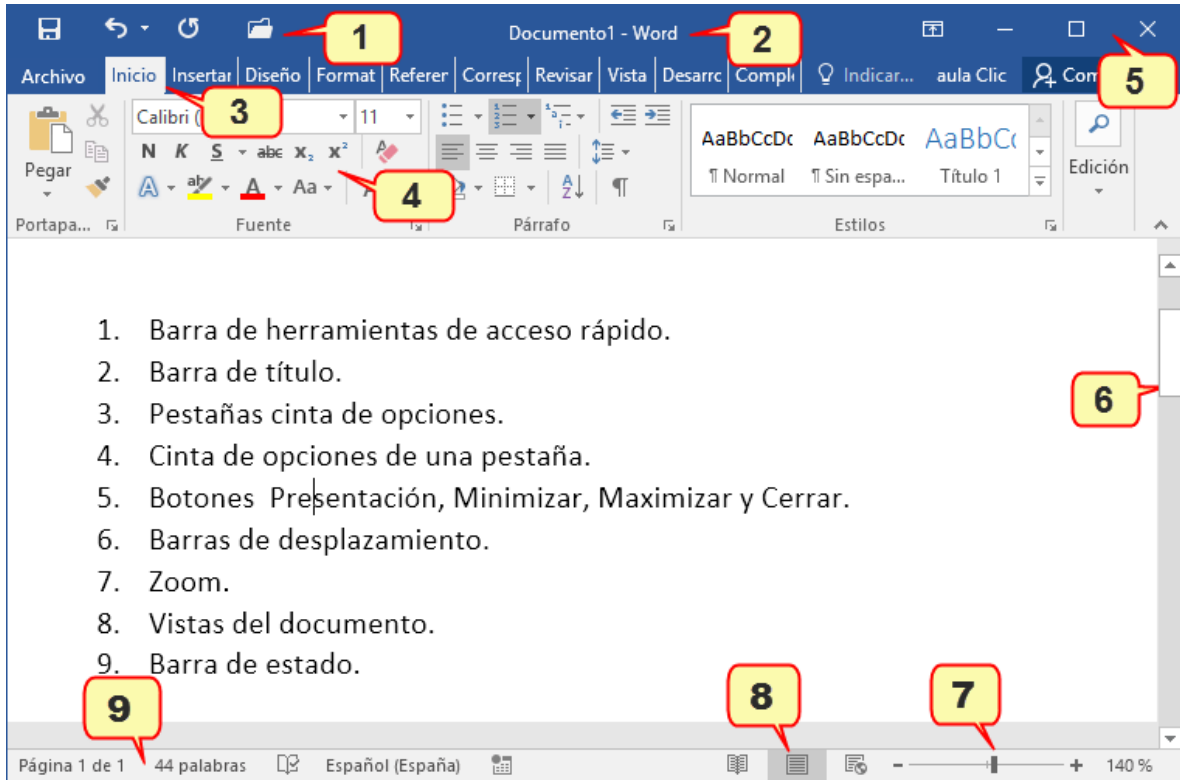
1

Documento1 - Word

2

5

Archivo Inicio Insertar Diseño Format Referer Corresp Revisar Vista Desarrc Compl Indicar... aula Clic Com

3

Calibri ( 11

N K S abc $x_2$ $x^2$

A Aa

4

Pegar

Portapa...

Fuente

Párrafo

AaBbCcDc AaBbCcDc AaBbC

¶ Normal ¶ Sin espa... Título 1

Estilos

Edición

1. Barra de herramientas de acceso rápido.
2. Barra de título.
3. Pestañas cinta de opciones.
4. Cinta de opciones de una pestaña.
5. Botones Presentación, Minimizar, Maximizar y Cerrar.
6. Barras de desplazamiento.
7. Zoom.
8. Vistas del documento.
9. Barra de estado.

6

9

8

7

Página 1 de 1 44 palabras Español (España) - + 140 %